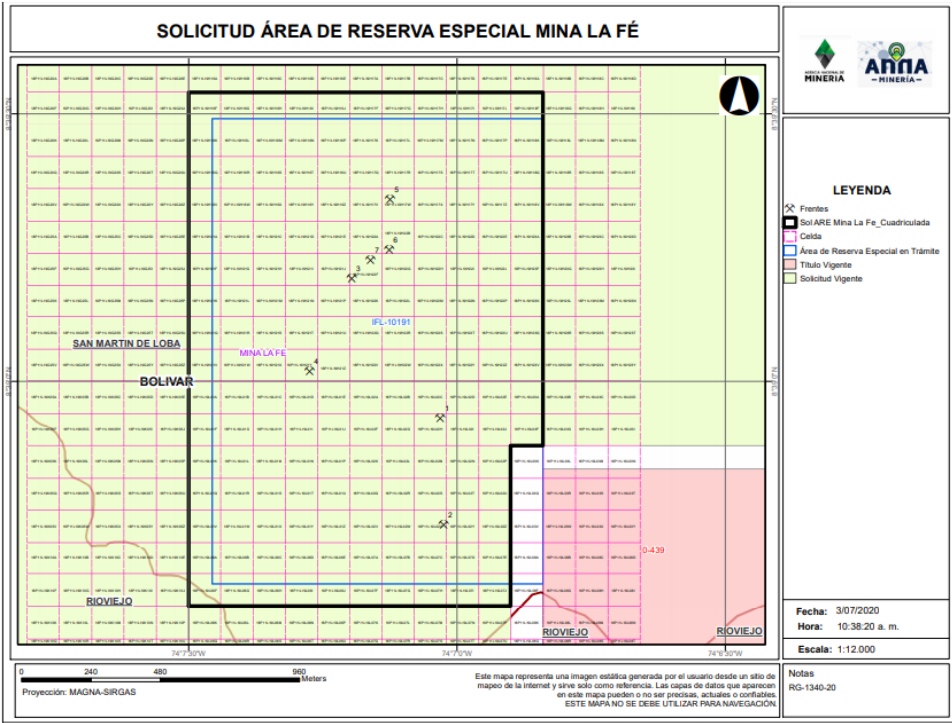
SOLICITUD ÁREA DE RESERVA ESPECIAL MINA LA FÉ

AGENCIA NACIONAL DE MINERÍA

ANNA MINERÍA

LEYENDA

Frentes

Sol ARE Mina La Fe_Cuadriculada

Celda

Área de Reserva Especial en Trámite

Título Vigente

Solicitud Vigente

5

6

7

3

4

1

2

IFL-10191

SAN MARTIN DE LOBA

MINA LA FE

BOLIVAR

0-439

RIOVIEJO

RIOVIEJO

RIOVIEJO

74°7'30"W

74°7'0"W

74°6'30"W

Fecha: 3/07/2020

Hora: 10:38:20 a. m.

Escala: 1:12.000

0 240 480 960 Meters

Proyección: MAGNA-SIRGAS

Este mapa representa una imagen estática generada por el usuario desde un sitio de mapeo de la internet y sirve solo como referencia. Las capas de datos que aparecen en este mapa pueden o no ser precisas, actuales o confiables.
ESTE MAPA NO SE DEBE UTILIZAR PARA NAVEGACIÓN.

Notas

RG-1340-20